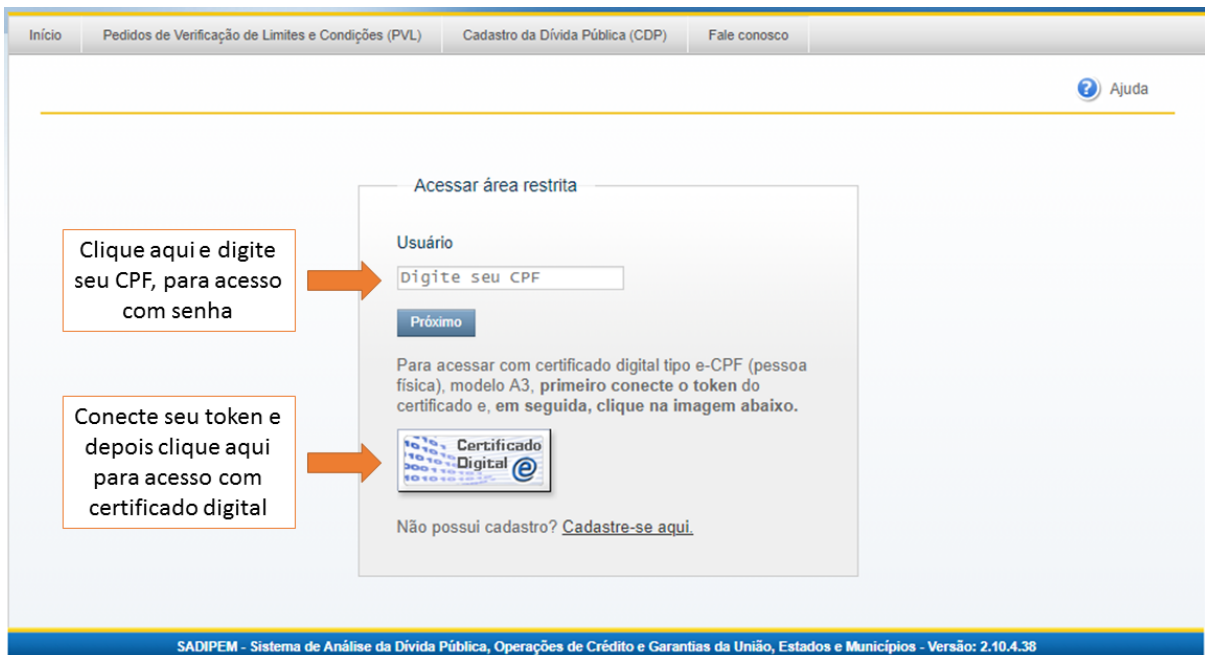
Início | Pedidos de Verificação de Limites e Condições (PVL) | Cadastro da Dívida Pública (CDP) | Fale conosco

Ajuda

Acessar área restrita

Clique aqui e digite seu CPF, para acesso com senha

Usuário

Digite seu CPF

Próximo

Para acessar com certificado digital tipo e-CPF (pessoa física), modelo A3, primeiro conecte o token do certificado e, em seguida, clique na imagem abaixo.

Conecte seu token e depois clique aqui para acesso com certificado digital

Certificado Digital e

Não possui cadastro? Cadastre-se aqui.

SADIPEM - Sistema de Análise da Dívida Pública, Operações de Crédito e Garantias da União, Estados e Municípios - Versão: 2.10.4.38